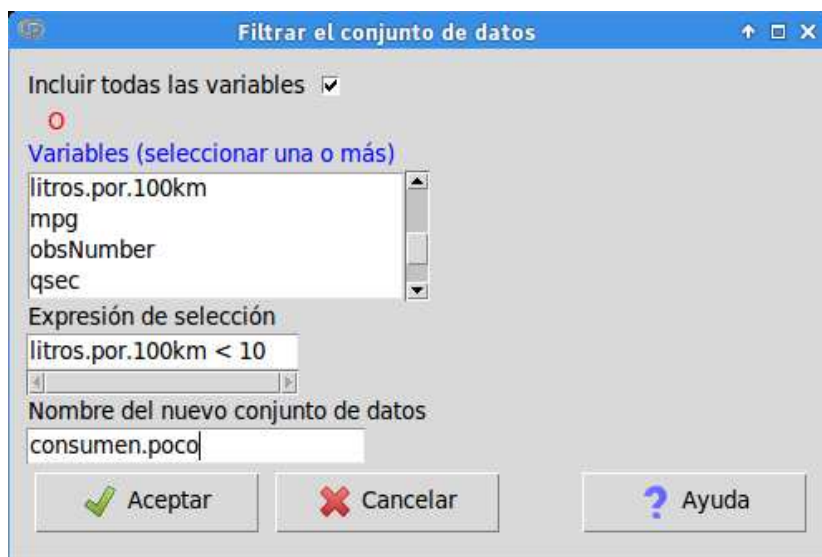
Filtrar el conjunto de datos

Incluir todas las variables

O

Variables (seleccionar una o más)

litros.por.100km
mpg
obsNumber
qsec

Expresión de selección

litros.por.100km < 10

Nombre del nuevo conjunto de datos

consumen.poco

Aceptar

Cancelar

Ayuda